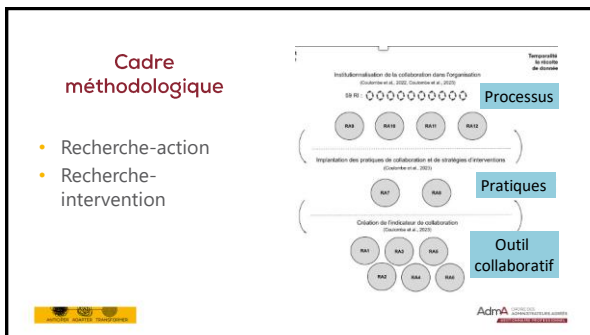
Cadre méthodologique

- Recherche-action
- Recherche-intervention

Temporalité la récolte de donnée

Institutionnalisation de la collaboration dans l'organisation
(Coulombe et al., 2022; Coulombe et al., 2023)

59 RI :

Processus

RA9 RA10 RA11 RA12

Implantation des pratiques de collaboration et de stratégies d'interventions
(Coulombe et al., 2023)

RA7 RA8

Pratiques

Création de l'indicateur de collaboration
(Coulombe et al., 2023)

RA1 RA3 RA5
RA2 RA4 RA6

Outil collaboratif

AdmA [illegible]

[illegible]